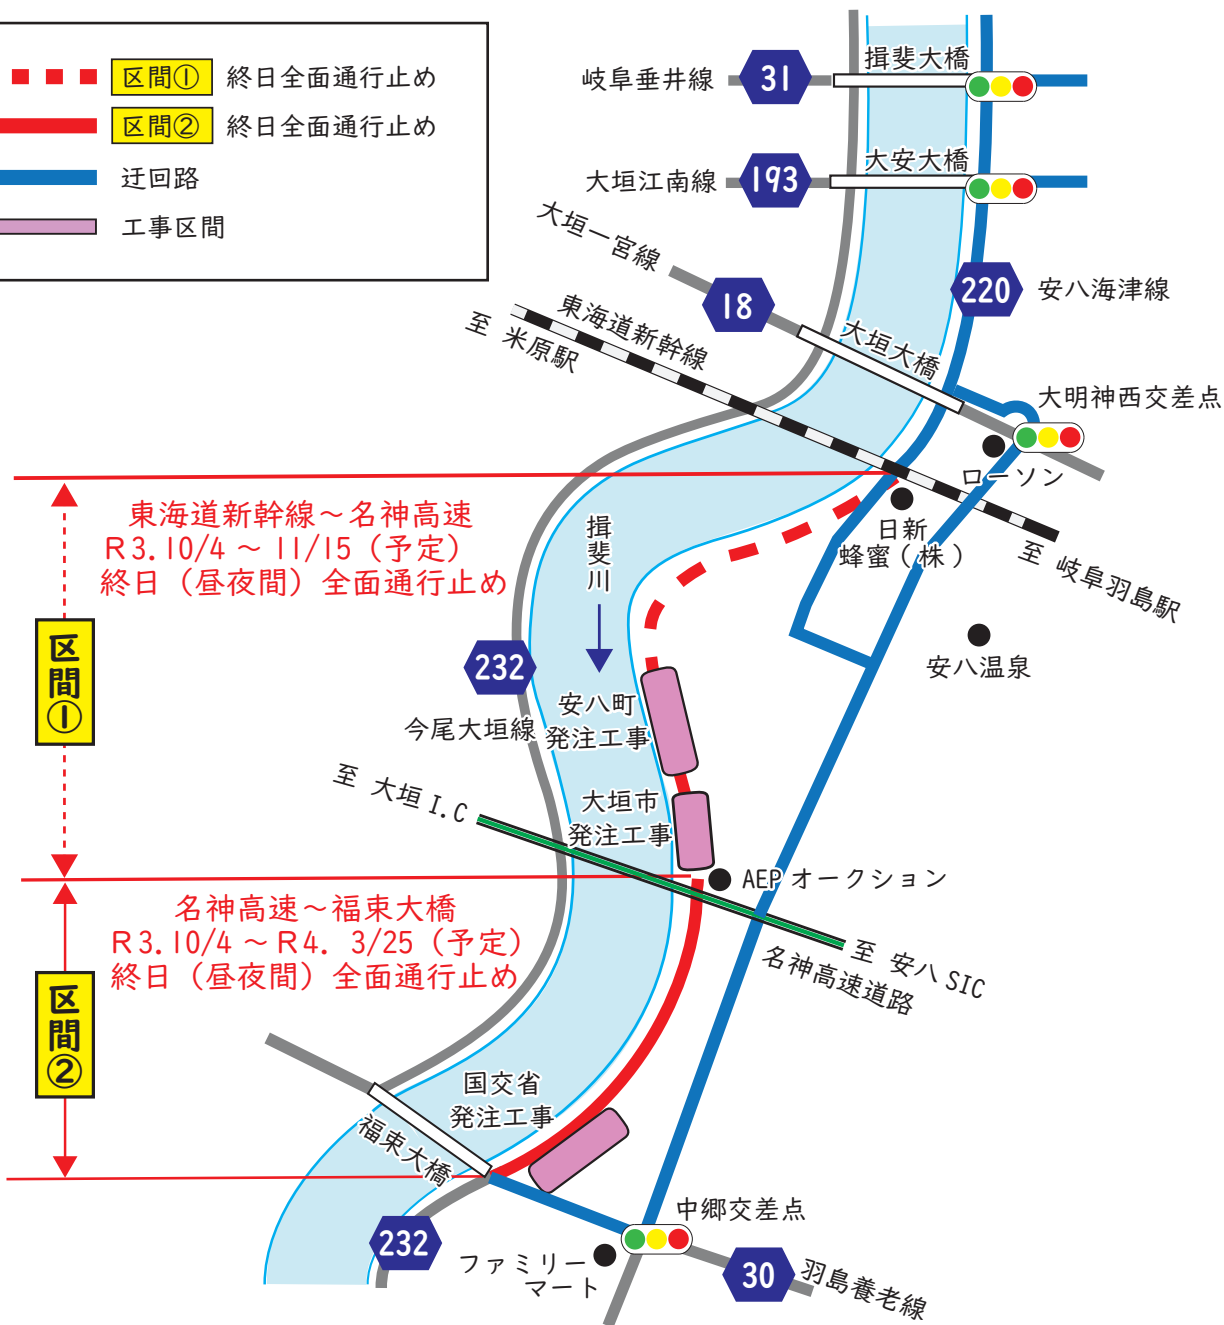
区間① 終日全面通行止め
区間② 終日全面通行止め
迂回路
工事区間

岐阜垂井線 31 揖斐大橋
大垣江南線 193 大安大橋
大垣一宮線 18
220 安八海津線
至 米原駅
東海道新幹線
大垣大橋
大明神西交差点
ローソン
日新蜂蜜（株）
至 岐阜羽島駅
安八温泉

東海道新幹線～名神高速
R3.10/4 ～ 11/15（予定）
終日（昼夜間）全面通行止め

区間①

揖斐川
232
今尾大垣線
安八町発注工事
至 大垣 I.C
大垣市発注工事
AEP オークション
至 安八 SIC
名神高速道路

名神高速～福東大橋
R3.10/4 ～ R4. 3/25（予定）
終日（昼夜間）全面通行止め

区間②

国交省発注工事
福東大橋
232
中郷交差点
ファミリーマート
30 羽島養老線